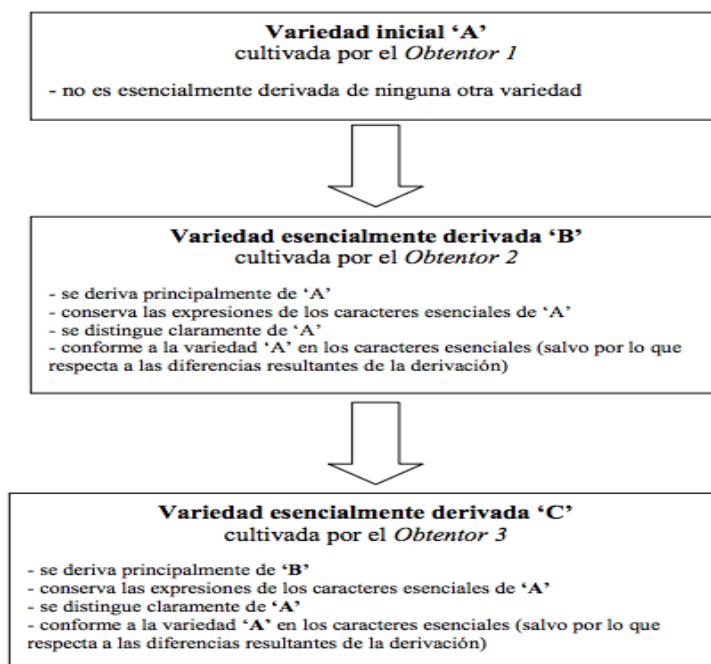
**Variedad inicial 'A'**
cultivada por el *Obtentor 1*

- no es esencialmente derivada de ninguna otra variedad

**Variedad esencialmente derivada 'B'**
cultivada por el *Obtentor 2*

- se deriva principalmente de 'A'
- conserva las expresiones de los caracteres esenciales de 'A'
- se distingue claramente de 'A'
- conforme a la variedad 'A' en los caracteres esenciales (salvo por lo que respecta a las diferencias resultantes de la derivación)

**Variedad esencialmente derivada 'C'**
cultivada por el *Obtentor 3*

- se deriva principalmente de **'B'**
- conserva las expresiones de los caracteres esenciales de **'A'**
- se distingue claramente de **'A'**
- conforme a la variedad **'A'** en los caracteres esenciales (salvo por lo que respecta a las diferencias resultantes de la derivación)